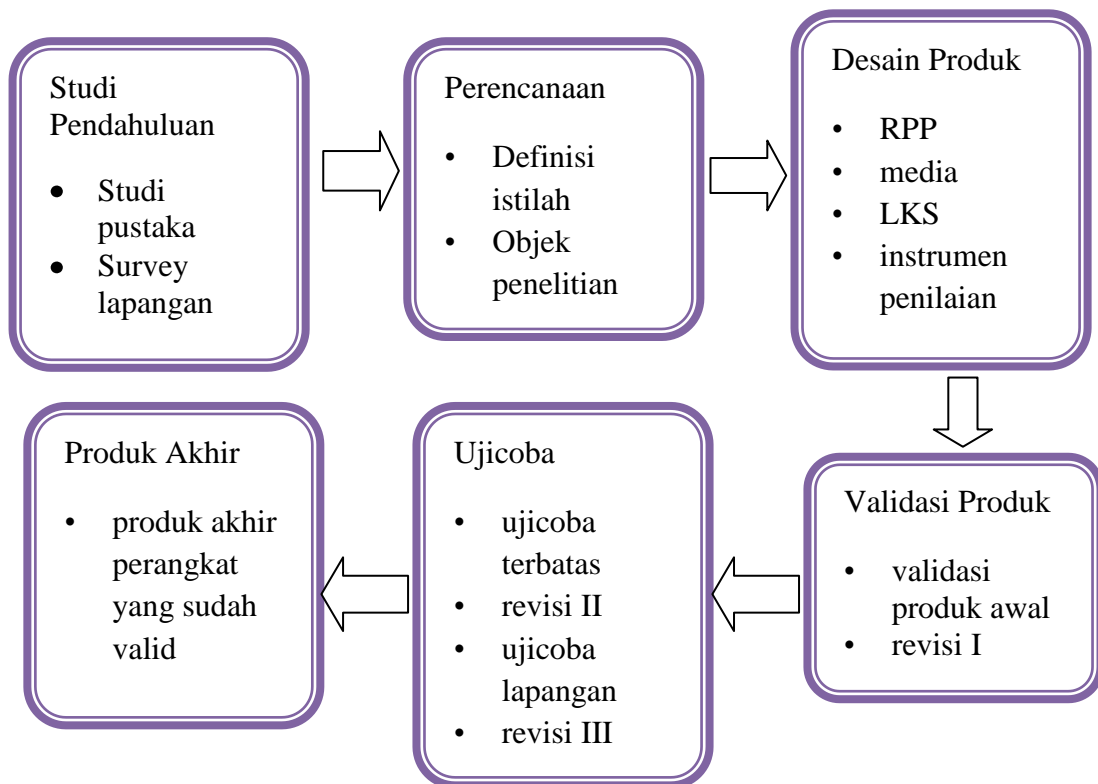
Studi Pendahuluan

- Studi pustaka
- Survey lapangan

Perencanaan

- Definisi istilah
- Objek penelitian

Desain Produk

- RPP
- media
- LKS
- instrumen penilaian

Validasi Produk

- validasi produk awal
- revisi I

Ujicoba

- ujicoba terbatas
- revisi II
- ujicoba lapangan
- revisi III

Produk Akhir

- produk akhir perangkat yang sudah valid